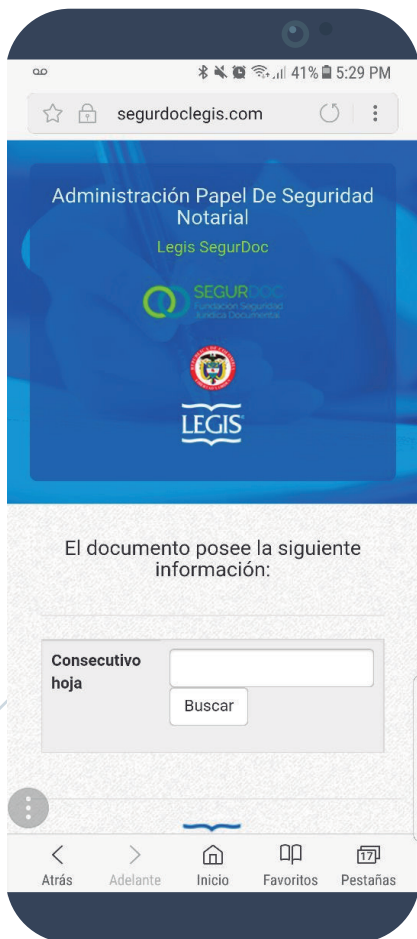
41% 5:29 PM

segurdoclegis.com

Administración Papel De Seguridad Notarial

Legis SegurDoc

SEGURDOC
Fundación Seguridad Jurídica Documental

LEGIS

El documento posee la siguiente información:

Consecutivo hoja

Buscar

Atrás
Adelante
Inicio
Favoritos
17
Pestañas